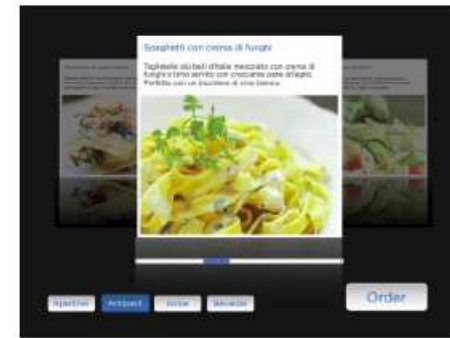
Spaghetti con crema di funghi

Tagliatelle più belli d'Italia mescolato con crema di funghi e fatto servito con croccante pasta all'aglio. Perfetto con un bicchiere di vino bianco.

Aperitivo

Antipasti

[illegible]

Bevande

Order